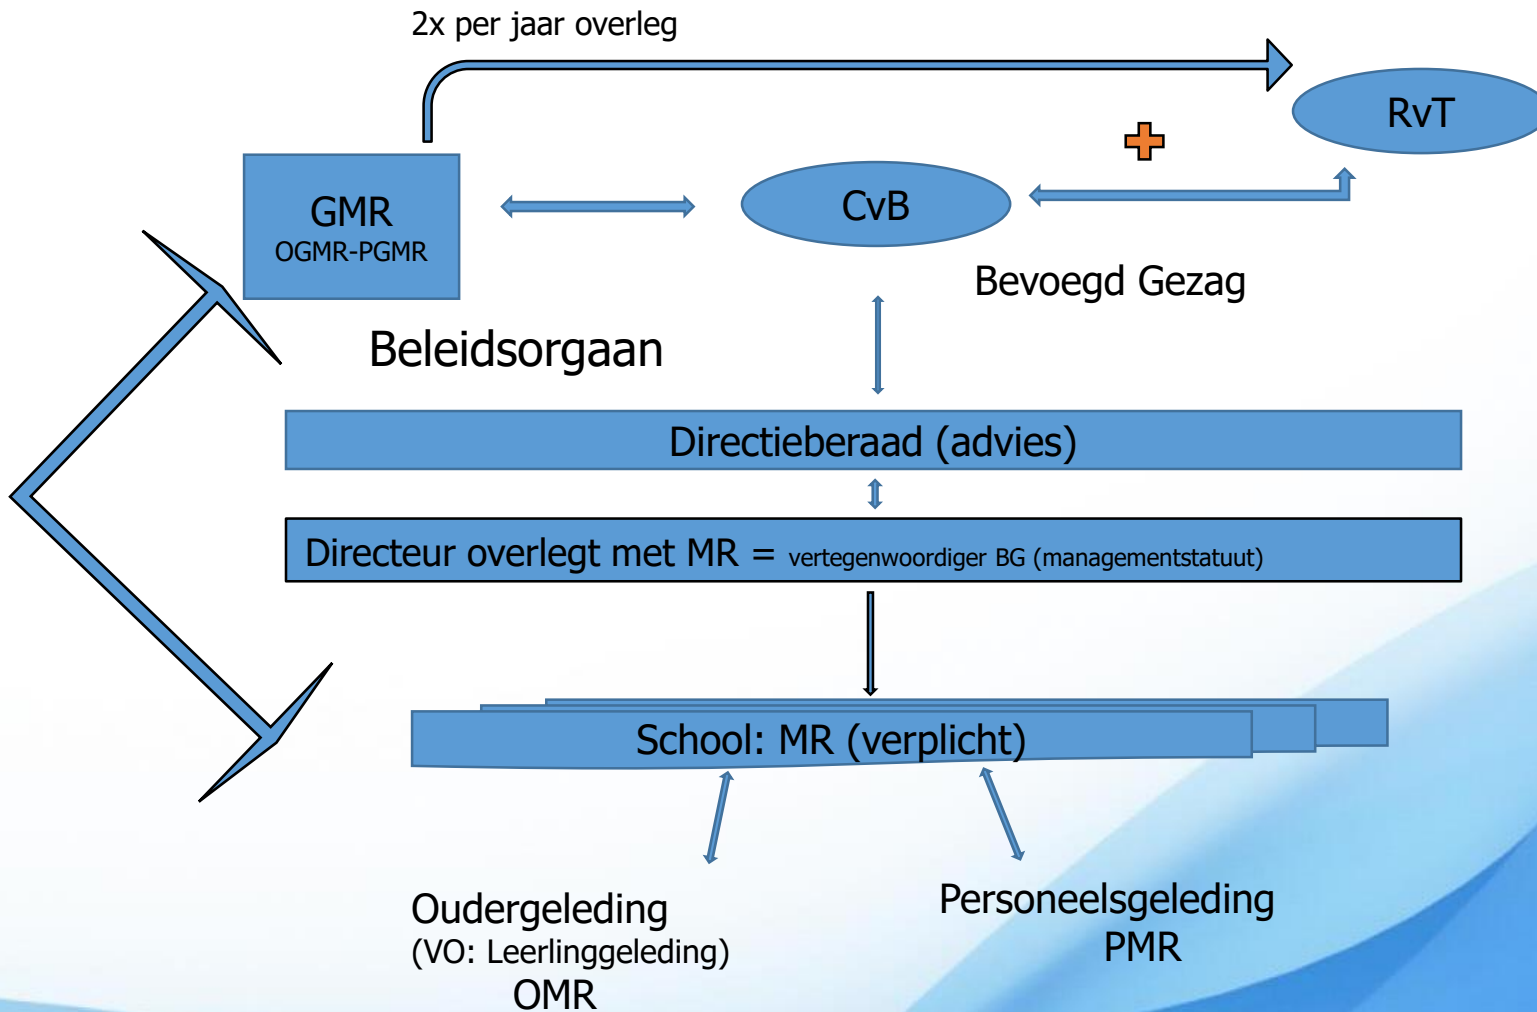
2x per jaar overleg

RvT

GMR
OGMR-PGMR

CvB

Bevoegd Gezag

Beleidsorgaan

Directieberaad (advies)

Directeur overlegt met MR = vertegenwoordiger BG (managementstatuut)

School: MR (verplicht)

Oudergeleding
(VO: Leerlinggeleding)
OMR

Personeelsgeleding
PMR